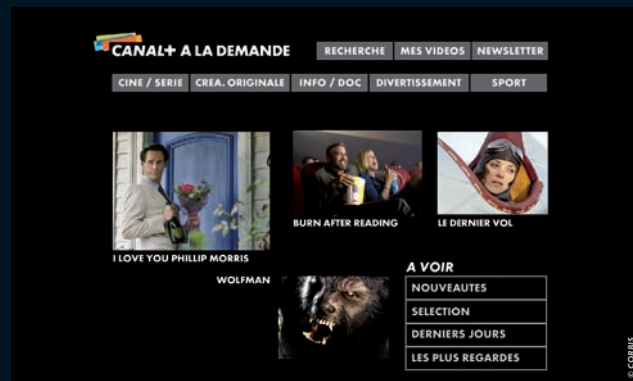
CANAL+ A LA DEMANDE

RECHERCHE
MES VIDEOS
NEWSLETTER

CINE / SERIE
CREA. ORIGINALE
INFO / DOC
DIVERTISSEMENT
SPORT

I LOVE YOU PHILLIP MORRIS
BURN AFTER READING
LE DERNIER VOL
WOLFMAN

A VOIR
NOUVEAUTES
SELECTION
DERNIERS JOURS
LES PLUS REGARDES

© CORBIS